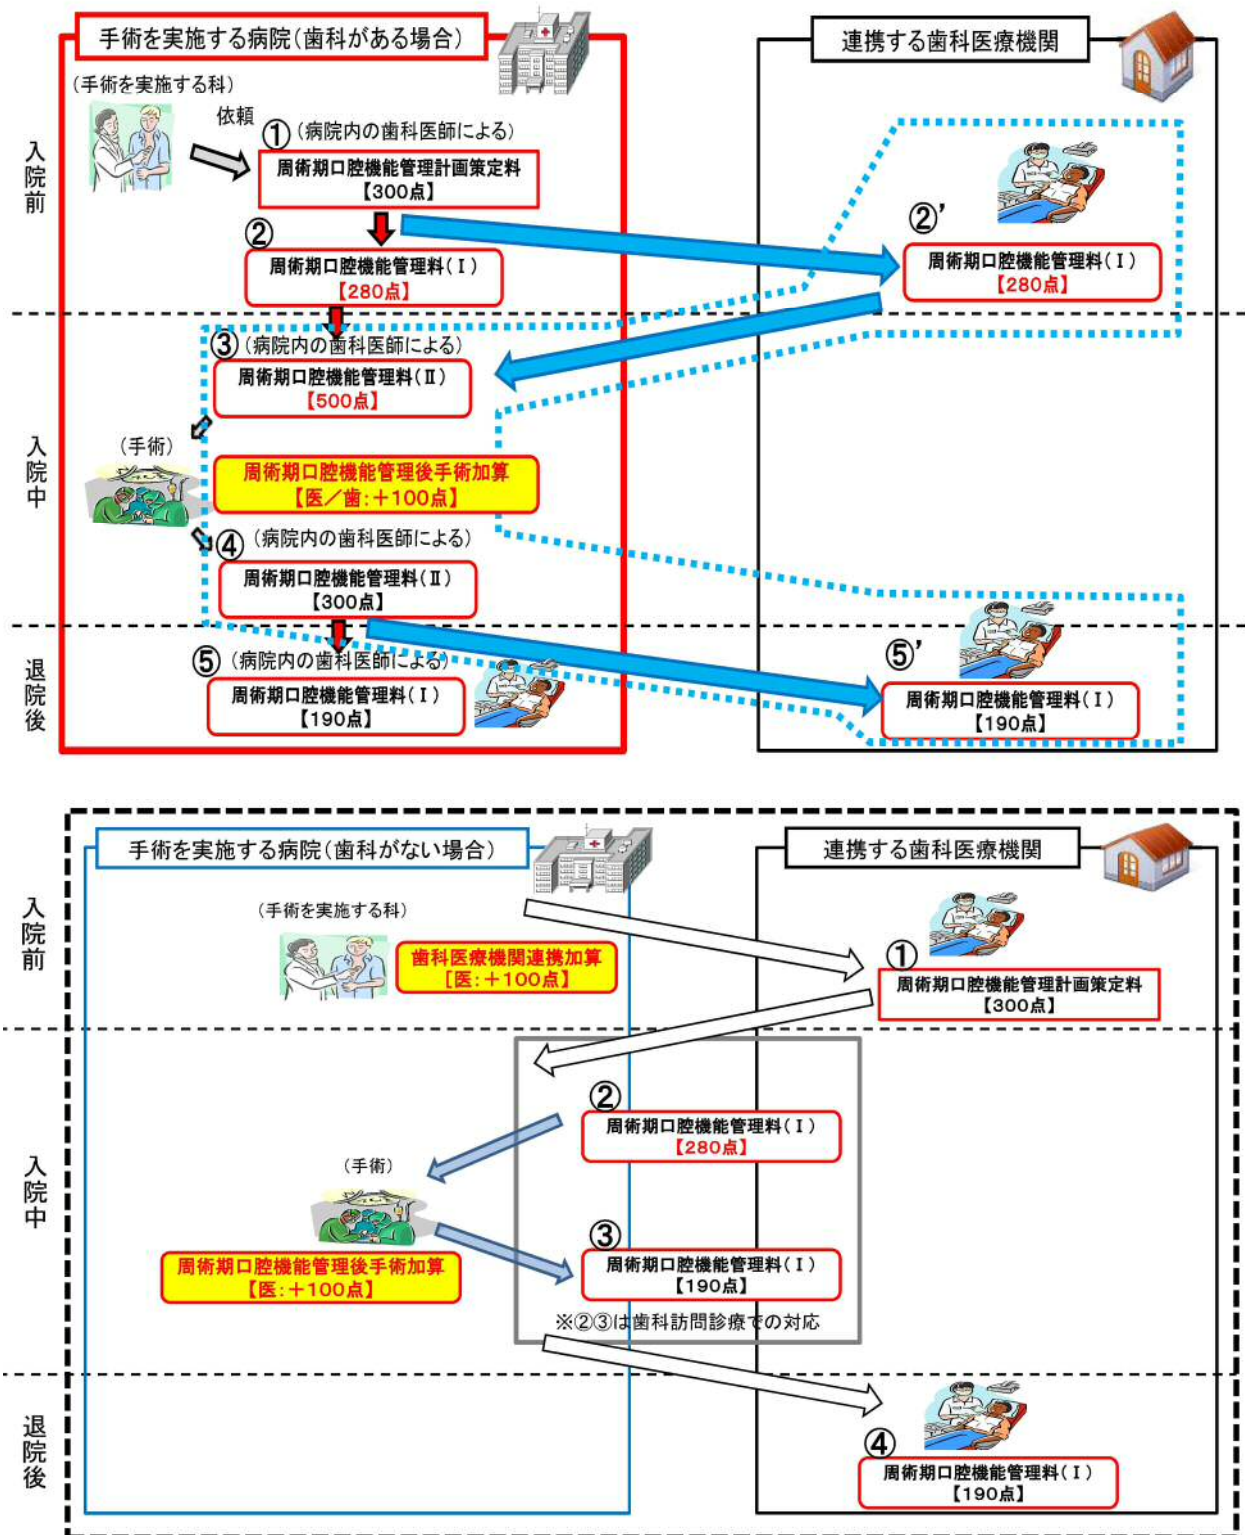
手術を実施する病院（歯科がある場合）

連携する歯科医療機関

（手術を実施する科）

入院前

依頼

①（病院内の歯科医師による）

周術期口腔機能管理計画策定料
【300点】

②

周術期口腔機能管理料（Ⅰ）
【280点】

②'

周術期口腔機能管理料（Ⅰ）
【280点】

入院中

③（病院内の歯科医師による）

周術期口腔機能管理料（Ⅱ）
【500点】

（手術）

周術期口腔機能管理後手術加算
【医／歯：＋100点】

④（病院内の歯科医師による）

周術期口腔機能管理料（Ⅱ）
【300点】

退院後

⑤（病院内の歯科医師による）

周術期口腔機能管理料（Ⅰ）
【190点】

⑤'

周術期口腔機能管理料（Ⅰ）
【190点】

手術を実施する病院（歯科がない場合）

連携する歯科医療機関

入院前

（手術を実施する科）

歯科医療機関連携加算
【医：＋100点】

①

周術期口腔機能管理計画策定料
【300点】

入院中

②

周術期口腔機能管理料（Ⅰ）
【280点】

（手術）

周術期口腔機能管理後手術加算
【医：＋100点】

③

周術期口腔機能管理料（Ⅰ）
【190点】

※②③は歯科訪問診療での対応

退院後

④

周術期口腔機能管理料（Ⅰ）
【190点】